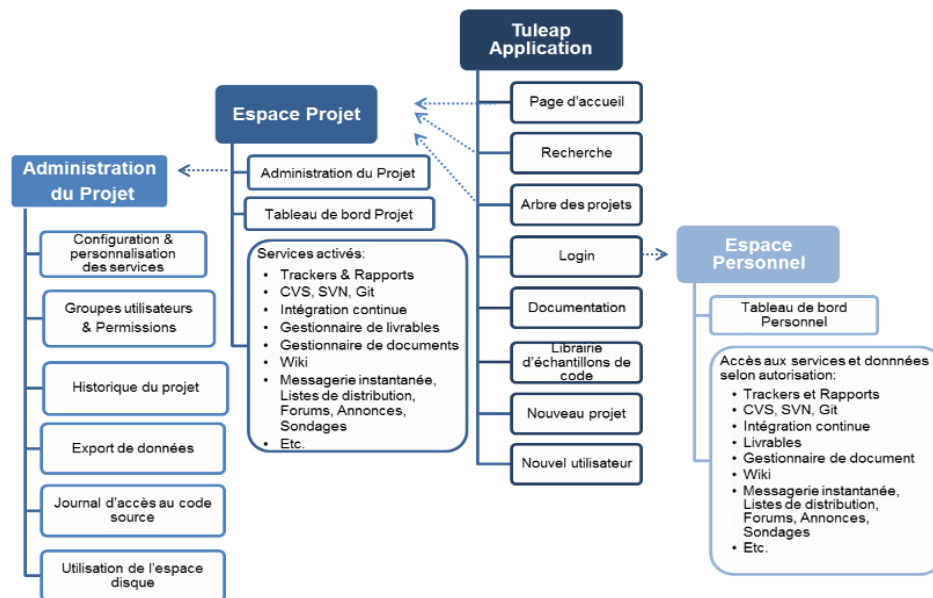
Tuleap Application

Page d'accueil

Recherche

Arbre des projets

Login

Documentation

Librairie d'échantillons de code

Nouveau projet

Nouvel utilisateur

Espace Projet

Administration du Projet

Tableau de bord Projet

Services activés:
- Trackers & Rapports
- CVS, SVN, Git
- Intégration continue
- Gestionnaire de livrables
- Gestionnaire de documents
- Wiki
- Messagerie instantanée, Listes de distribution, Forums, Annonces, Sondages
- Etc.

Administration du Projet

Configuration & personnalisation des services

Groupes utilisateurs & Permissions

Historique du projet

Export de données

Journal d'accès au code source

Utilisation de l'espace disque

Espace Personnel

Tableau de bord Personnel

Accès aux services et donnnées selon autorisation:
- Trackers et Rapports
- CVS, SVN, Git
- Intégration continue
- Livrables
- Gestionnaire de document
- Wiki
- Messagerie instantanée, Listes de distribution, Forums, Annonces, Sondages
- Etc.